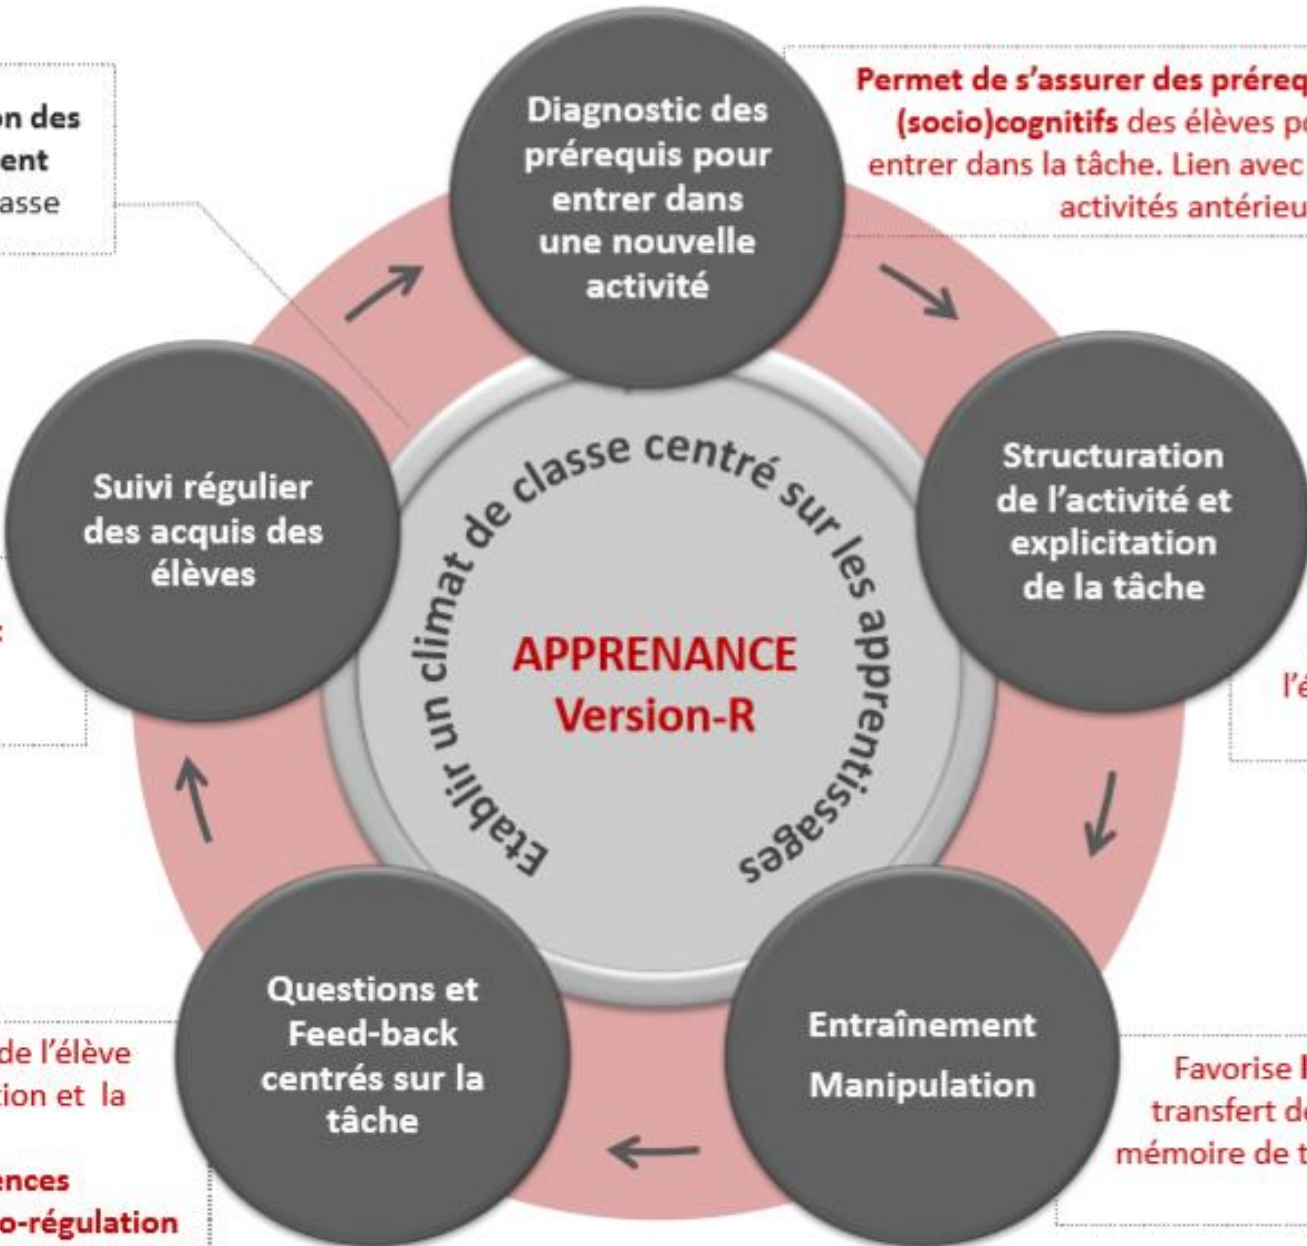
on des
ent
asse

Permet de s'assurer des prérequ
(socio)cognitifs des élèves p
entrer dans la tâche. Lien avec
activités antérieu

Diagnostic des prérequis pour entrer dans une nouvelle activité

Etablir un climat de classe centré sur les apprentissages

APPRENANCE
Version-R

Suivi régulier des acquis des élèves

Structuration de l'activité et explicitation de la tâche

l'é

Questions et Feed-back centrés sur la tâche

Entraînement
Manipulation

de l'élève
tion et la
ences
o-régulation

Favorise l
transfert d
mémoire de t